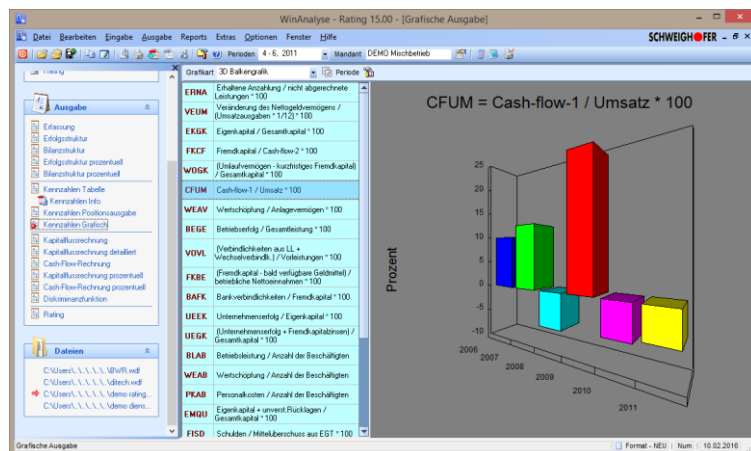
WinAnalyse - Rating 15.00 - [Grafische Ausgabe]

Datei Bearbeiten Eingabe Ausgabe Reports Extras Optionen Fenster Hilfe

SCHWEIGHOFER

Perioden 4 - 6, 2011 Mandant DEMO Mischbetrieb

Rating

Ausgabe

Erfassung
Erfolgsstruktur
Bilanzstruktur
Erfolgsstruktur prozentuell
Bilanzstruktur prozentuell
Kennzahlen Tabelle
Kennzahlen Info
Kennzahlen Positionsausgabe
Kennzahlen Grafisch
Kapitalflussrechnung
Kapitalflussrechnung detailliert
Cash-Flow-Rechnung
Kapitalflussrechnung prozentuell
Cash-Flow-Rechnung prozentuell
Diskriminanzfunktion
Rating

Dateien

C:\Users\..\..\..\..\BWR.wdf
C:\Users\..\..\..\..\ditech.wdf
C:\Users\..\..\..\..\demo rating...
C:\Users\..\..\..\..\demo diens...

Grafikart 3D Balkengrafik Periode

| | |
|---|---|
| ERNA | Erhaltene Anzahlung / nicht abgerechnete Leistungen * 100 |
| VEUM | Veränderung des Nettogeldvermögens / (Umsatzausgaben * 1/12) * 100 |
| EKGK | Eigenkapital / Gesamtkapital * 100 |
| FKCF | Fremdkapital / Cash-flow-2 * 100 |
| WOGK | (Umlaufvermögen - kurzfristiges Fremdkapital) / Gesamtkapital * 100 |
| CFUM | Cash-flow-1 / Umsatz * 100 |
| WEAV | Wertschöpfung / Anlagevermögen * 100 |
| BEGE | Betriebserfolg / Gesamtleistung * 100 |
| VOVL | (Verbindlichkeiten aus LL + Wechselverbindl.) / Vorleistungen * 100 |
| FKBE | (Fremdkapital - bald verfügbare Geldmittel) / betriebliche Nettoeinnahmen * 100 |
| BAFK | Bankverbindlichkeiten / Fremdkapital * 100 |
| UEEK | Unternehmenserfolg / Eigenkapital * 100 |
| UEGK | (Unternehmenserfolg + Fremdkapitalzinsen) / Gesamtkapital * 100 |
| BLAB | Betriebsleistung / Anzahl der Beschäftigten |
| WEAB | Wertschöpfung / Anzahl der Beschäftigten |
| PKAB | Personalkosten / Anzahl der Beschäftigten |
| EMQU | Eigenkapital + unverst.Rücklagen / Gesamtkapital * 100 |
| FISD | Schulden / Mittelüberschuss aus EGT * 100 |

CFUM = Cash-flow-1 / Umsatz * 100

Prozent

25
20
15
10
5
0
-5
-10

2006
2008
2009
2010
2011

Grafische Ausgabe Format - NEU Num 10.02.2016